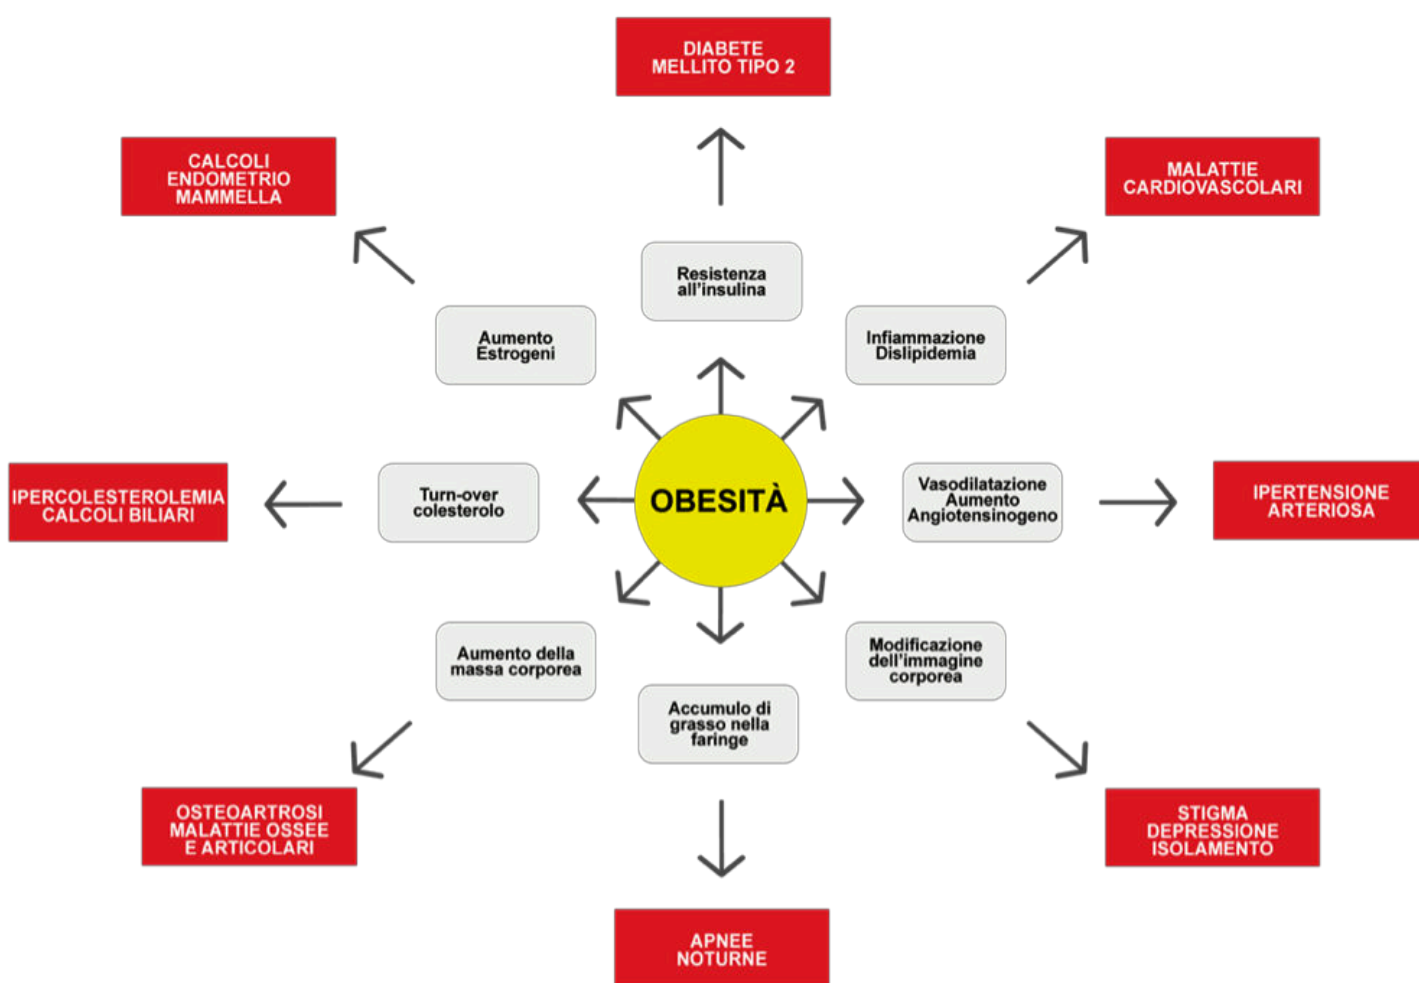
DIABETE MELLITO TIPO 2

CALCOLI ENDOMETRIO MAMMELLA

MALATTIE CARDIOVASCOLARI

Resistenza all'insulina

Aumento Estrogeni

Infiammazione Dislipidemia

IPERCOLESTEROLEMIA CALCOLI BILIARI

Turn-over colesterolo

OBESITÀ

Vasodilatazione Aumento Angiotensinogeno

IPERTENSIONE ARTERIOSA

Aumento della massa corporea

Modificazione dell'immagine corporea

Accumulo di grasso nella faringe

OSTEOARTROSI MALATTIE OSSEE E ARTICOLARI

STIGMA DEPRESSIONE ISOLAMENTO

APNEE NOTURNE